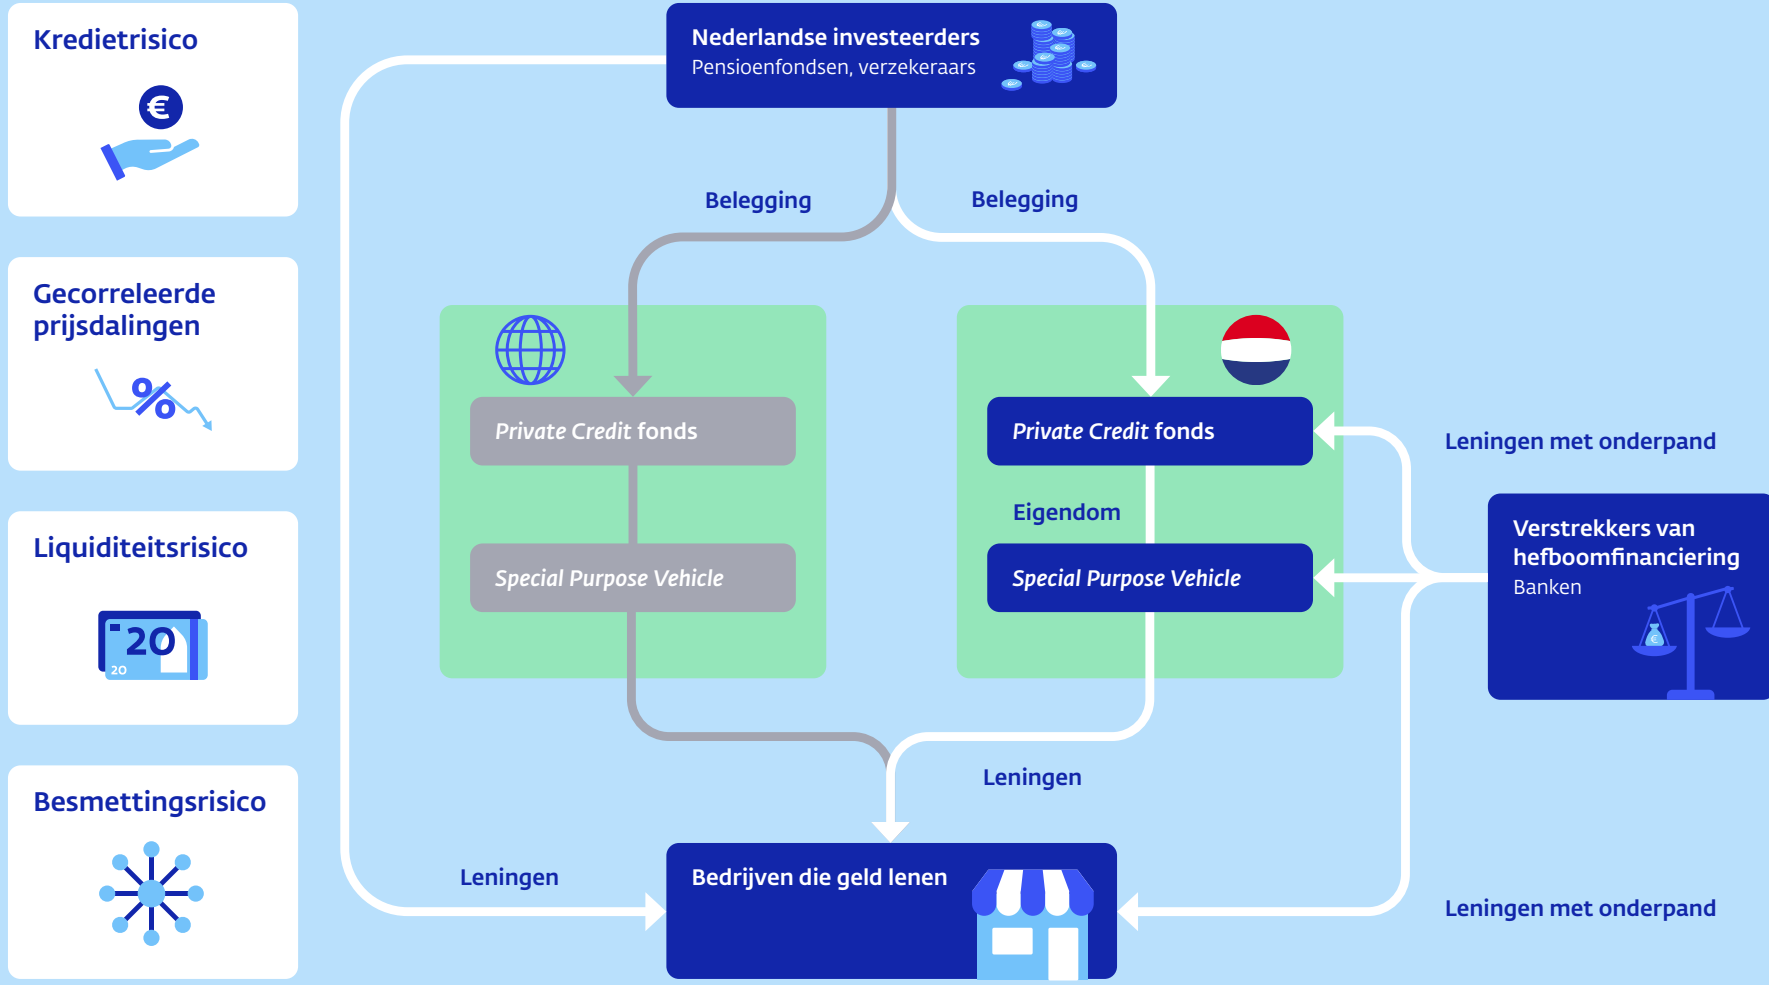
Kredietrisico

Gecorreleerde prijsdalingen

%

Liquiditeitsrisico

20

20

Besmettingsrisico

Nederlandse investeerders
Pensioenfondsen, verzekeraars

Belegging

Belegging

Private Credit fonds

Special Purpose Vehicle

Private Credit fonds

Eigendom

Special Purpose Vehicle

Leningen met onderpand

Verstrekkers van hefboomfinanciering
Banken

Leningen

Leningen

Bedrijven die geld lenen

Leningen met onderpand